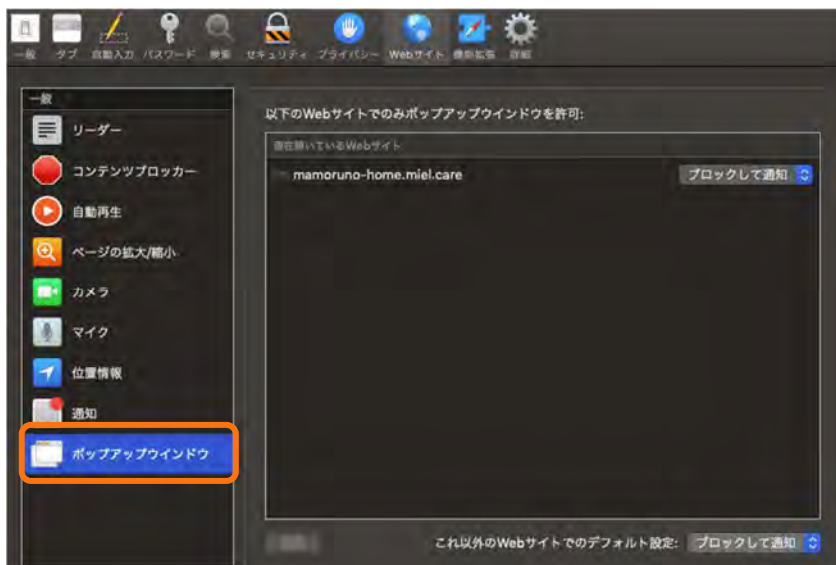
一般 タブ 自動入力 パスワード 検索 セキュリティ プライバシー Webサイト 機能拡張 詳細

一般
リーダー
コンテンツブロッカー
自動再生
ページの拡大/縮小
カメラ
マイク
位置情報
通知
ポップアップウインドウ

以下のWebサイトでのみポップアップウインドウを許可:

現在開いているWebサイト
mamoruno-home.miel.care ブロックして通知

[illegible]

これ以外のWebサイトでのデフォルト設定: ブロックして通知